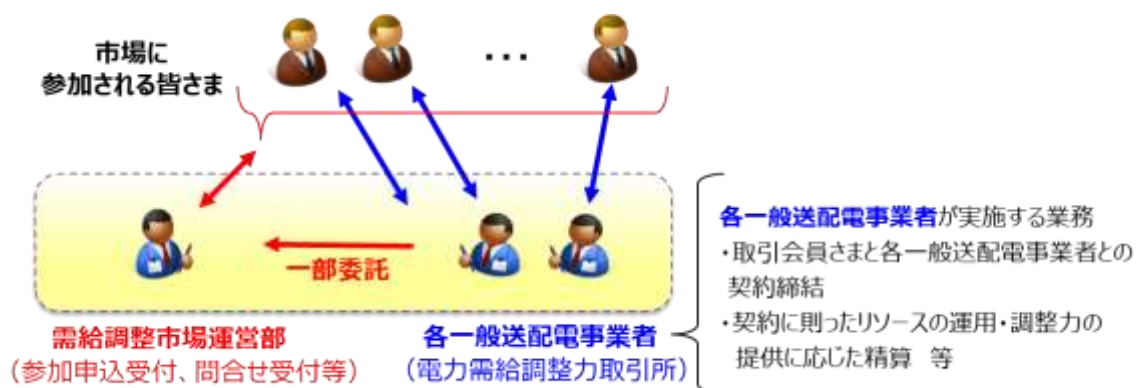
市場に
参加される皆さま

・・・

一部委託

需給調整市場運営部
（参加申込受付、問合せ受付等）

各一般送配電事業者
（電力需給調整力取引所）

各一般送配電事業者が実施する業務
・取引会員さまと各一般送配電事業者との契約締結
・契約に則ったリソースの運用・調整力の提供に応じた精算　等